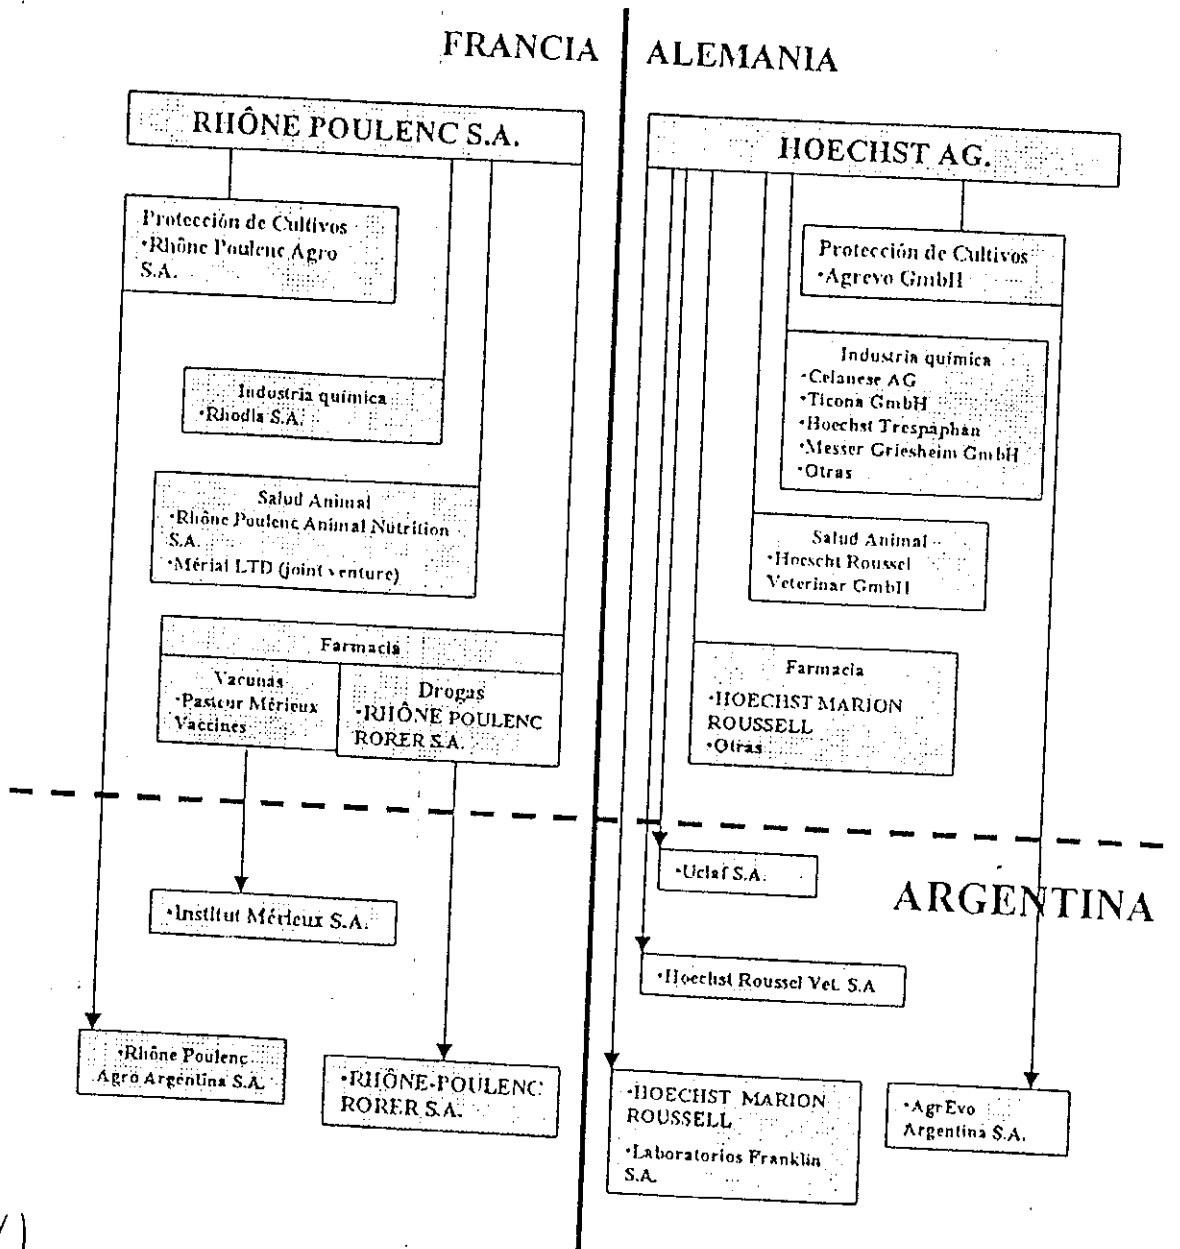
FRANCIA

ALEMANIA

RHÔNE POULENC S.A.

Protección de Cultivos
·Rhône Poulenc Agro S.A.

Industria química
·Rhodia S.A.

Salud Animal
·Rhône Poulenc Animal Nutrition S.A.
·Mérial LTD (joint venture)

Farmacia

Vacunas
·Pasteur Mérieux Vaccines

Drogas
·RHÔNE POULENC RORER S.A.

HOECHST AG.

Protección de Cultivos
·Agrevo GmbH

Industria química
·Celanese AG
·Ticona GmbH
·Hoechst Trespaphan
·Messer Griesheim GmbH
·Otras

Salud Animal
·Hoescht Roussel Veterinar GmbH

Farmacia
·HOECHST MARION ROUSSELL
·Otras

ARGENTINA

·Uclaf S.A.

·Institut Mérieux S.A.

·Hoechst Roussel Vet. S.A

·Rhône Poulenc Agro Argentina S.A.

·RHÔNE-POULENC RORER S.A.

·HOECHST MARION ROUSSELL
·Laboratorios Franklin S.A.

·AgrEvo Argentina S.A.